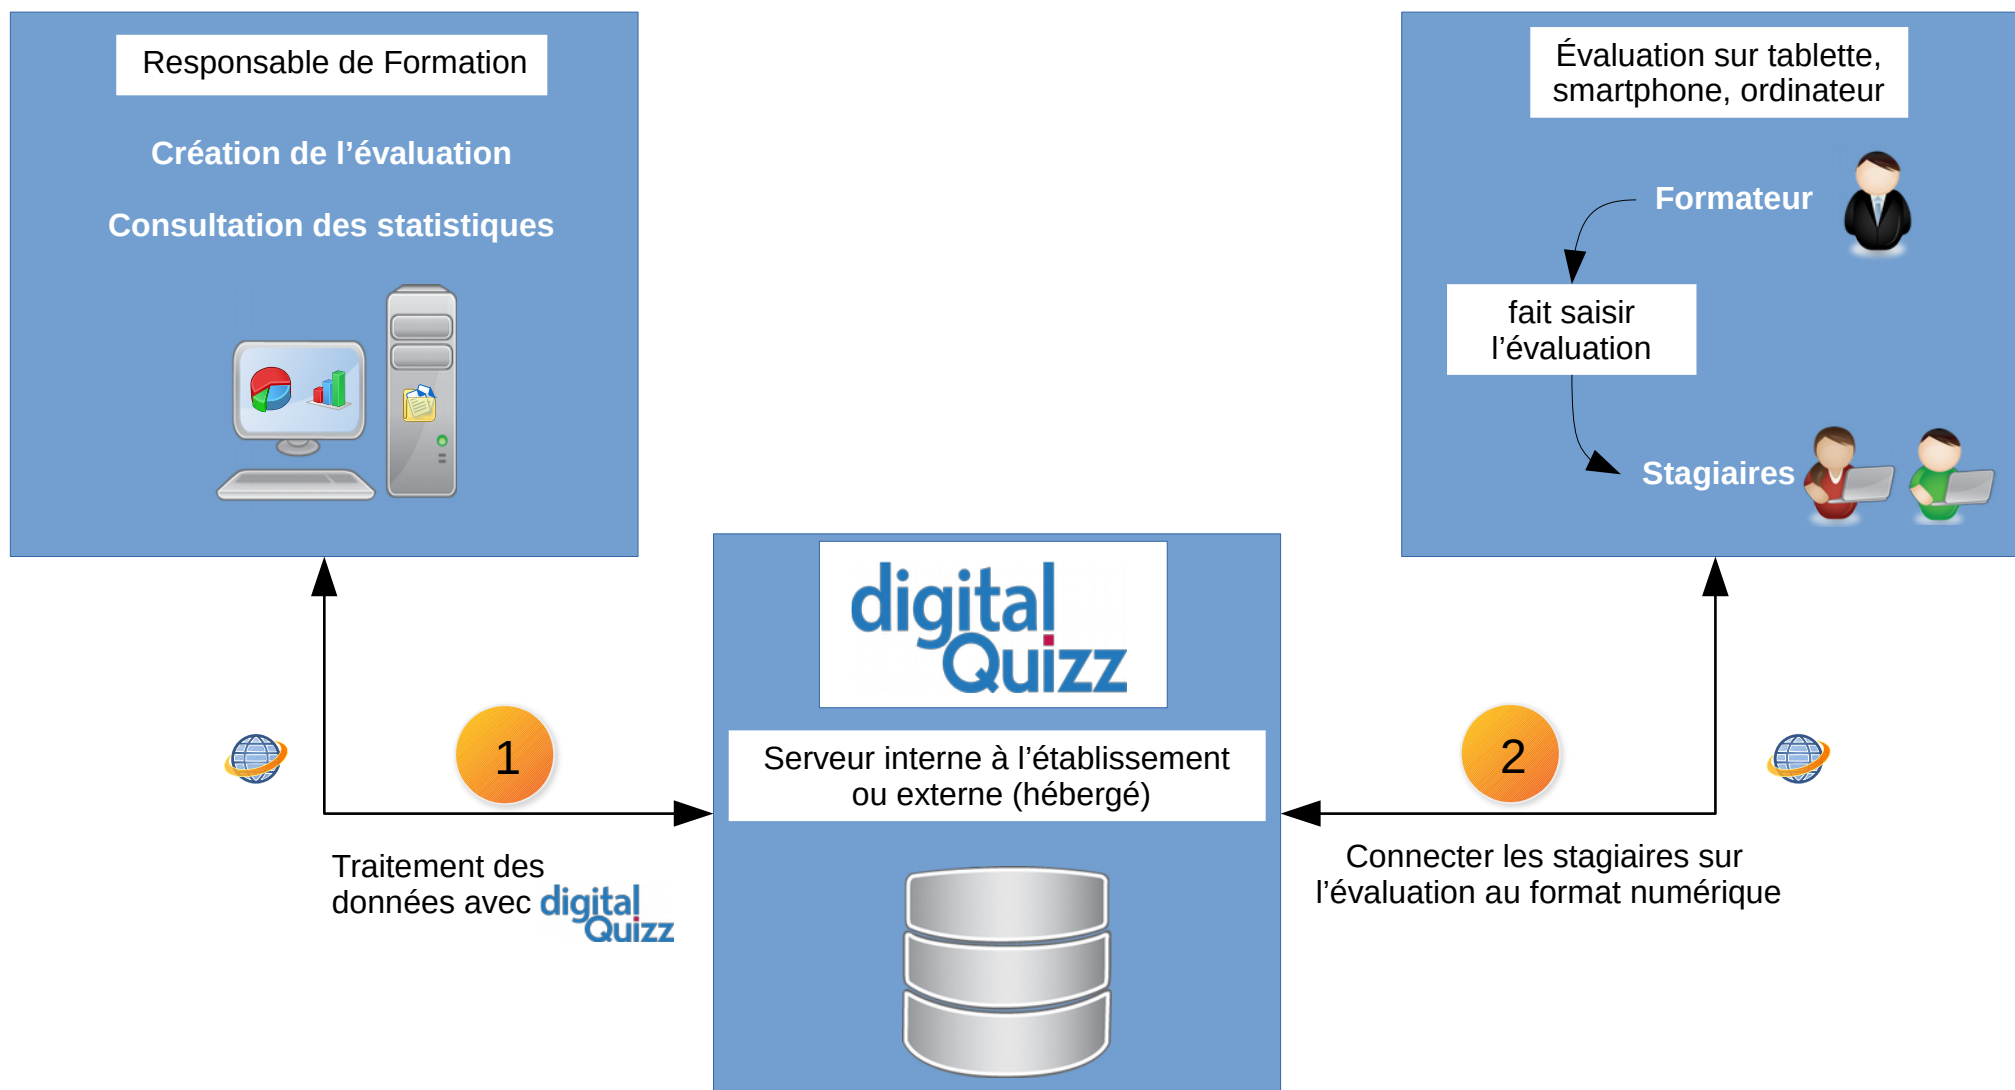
Responsable de Formation

Création de l’évaluation

Consultation des statistiques

Évaluation sur tablette, smartphone, ordinateur

Formateur

fait saisir l’évaluation

Stagiaires

digital Quizz

Serveur interne à l’établissement ou externe (hébergé)

1

2

Traitement des données avec digital Quizz

Connecter les stagiaires sur l’évaluation au format numérique